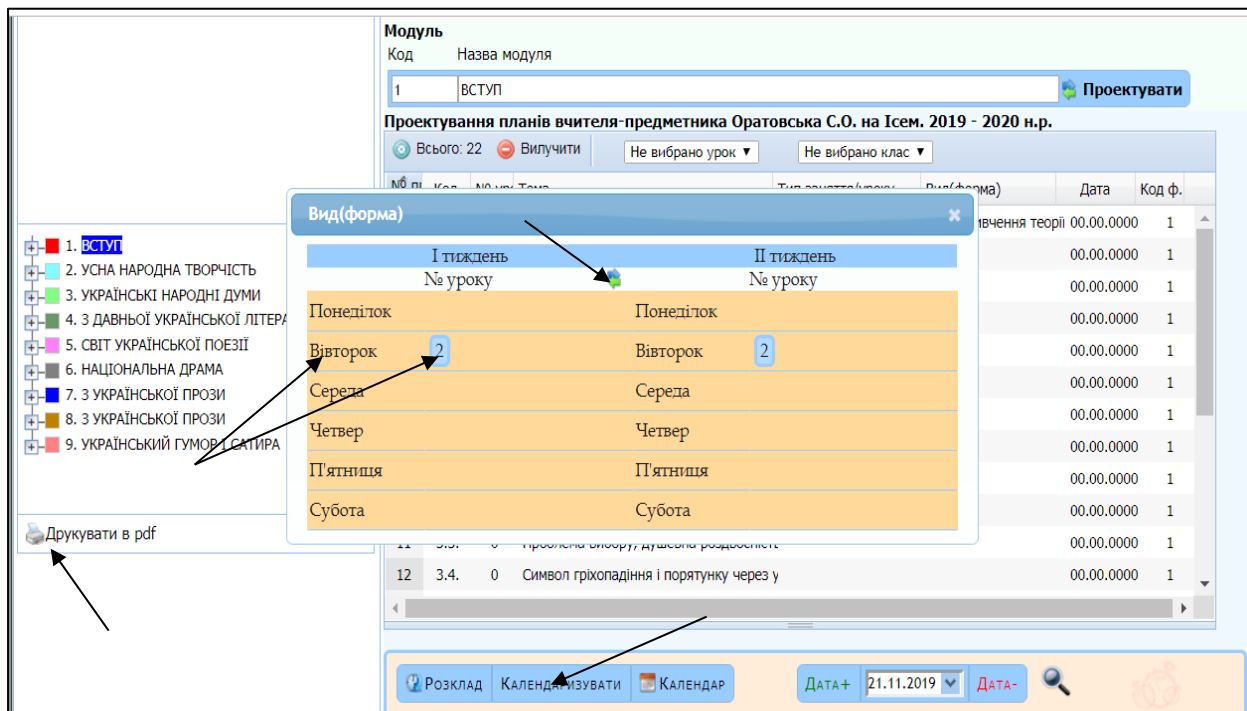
Модуль
Код Назва модуля
1 ВСТУП
Проектувати

Проектування планів вчителя-предметника Оратовська С.О. на Ісем. 2019 - 2020 н.р.

Всього: 22 Вилучити Не вибрано урок Не вибрано клас

| № п | Код | № уро | Тема | Тип заняття/уроку | Вид(форма) | Дата | Код ф. |
|---|---|---|---|---|---|---|---|
| | | | | | вивчення теорії | 00.00.0000 | 1 |
| | | | | | | 00.00.0000 | 1 |
| | | | | | | 00.00.0000 | 1 |
| | | | | | | 00.00.0000 | 1 |
| | | | | | | 00.00.0000 | 1 |
| | | | | | | 00.00.0000 | 1 |
| | | | | | | 00.00.0000 | 1 |
| | | | | | | 00.00.0000 | 1 |
| | | | | | | 00.00.0000 | 1 |
| | | | | | | 00.00.0000 | 1 |
| 11 | 3.3. | 0 | Проблема вибору, душевна роздвоєніст | | | 00.00.0000 | 1 |
| 12 | 3.4. | 0 | Символ гріхопадіння і порятунку через у | | | 00.00.0000 | 1 |

1. ВСТУП
2. УСНА НАРОДНА ТВОРЧІСТЬ
3. УКРАЇНСЬКІ НАРОДНІ ДУМИ
4. З ДАВНЬОЇ УКРАЇНСЬКОЇ ЛІТЕРА
5. СВІТ УКРАЇНСЬКОЇ ПОЕЗІЇ
6. НАЦІОНАЛЬНА ДРАМА
7. З УКРАЇНСЬКОЇ ПРОЗИ
8. З УКРАЇНСЬКОЇ ПРОЗИ
9. УКРАЇНСЬКИЙ ГУМОР І САТИРА

Друкувати в pdf

Вид(форма)

| І тиждень | | ІІ тиждень | |
|---|---|---|---|
| № уроку | | № уроку | |
| Понеділок | | Понеділок | |
| Вівторок | 2 | Вівторок | 2 |
| Середа | | Середа | |
| Четвер | | Четвер | |
| П'ятниця | | П'ятниця | |
| Субота | | Субота | |

Розклад Календаризувати Календар Дата+ 21.11.2019 Дата-